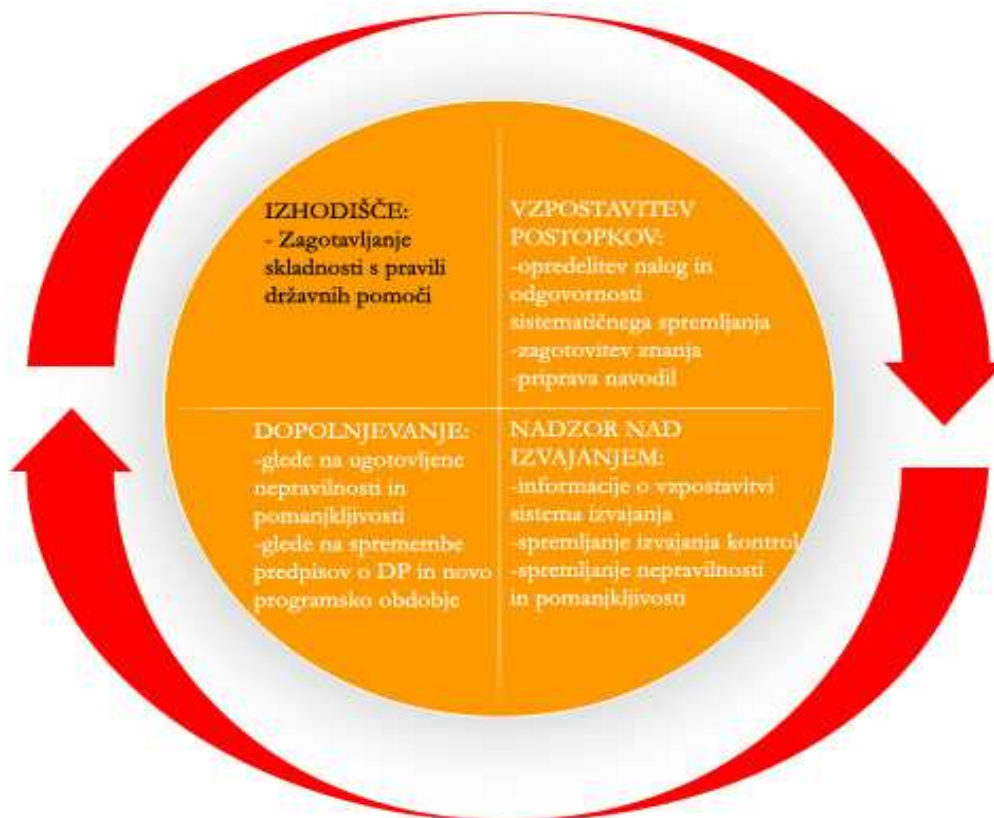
IZHODIŠČE:
- Zagotavljanje skladnosti s pravili državnih pomoči

VZPOSTAVITEV POSTOPKOV:
-opredelitev nalog in odgovornosti sistematičnega spremljanja
-zagotovitev znanja
-priprava navodil

DOPOLNJEVANJE:
-glede na ugotovljene nepravilnosti in pomanjkljivosti
-glede na spremembe predpisov o DP in novo programsko obdobje

NADZOR NAD IZVAJANJEM:
-informacije o vzpostavitvi sistema izvajanja
-spremljanje izvajanja kontrol
-spremljanje nepravilnosti in pomanjkljivosti